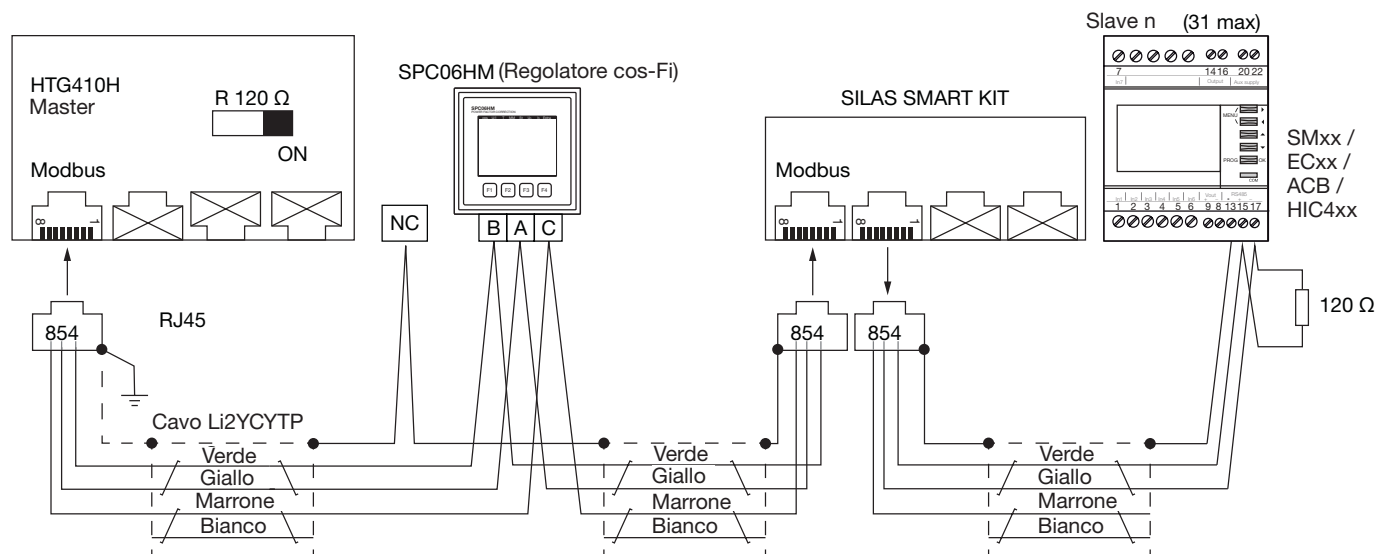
HTG410H
Master

R 120 Ω

ON

Modbus

8 1

SPC06HM (Regolatore cos-Fi)

SPC06HM

F1 F2 F3 F4

NC

B A C

SILAS SMART KIT

Modbus

8 1 8 1

Slave n (31 max)

7 14 16 20 22

Output Aux supply

MENU

PROG OK

COM

1 2 3 4 5 6 9 8 13 15 17

RS485

SMxx /
ECxx /
ACB /
HIC4xx

854

RJ45

854 854

120 Ω

Cavo Li2YCYTP

Verde
Giallo
Marrone
Bianco

Verde
Giallo
Marrone
Bianco

Verde
Giallo
Marrone
Bianco